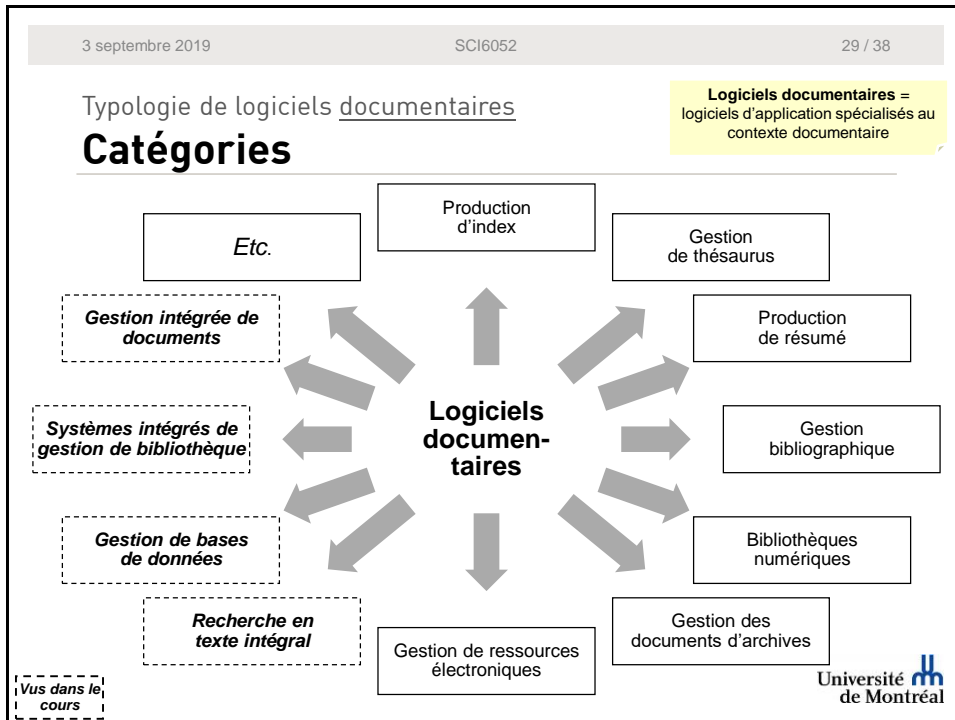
3 septembre 2019 SCI6052 29 / 38

Typologie de logiciels documentaires

Catégories

**Logiciels documentaires** = logiciels d'application spécialisés au contexte documentaire

Production d'index

Gestion de thésaurus

Production de résumé

Gestion bibliographique

Bibliothèques numériques

Gestion des documents d'archives

Gestion de ressources électroniques

Recherche en texte intégral

Gestion de bases de données

Systèmes intégrés de gestion de bibliothèque

Gestion intégrée de documents

Etc.

Logiciels documentaires

Vus dans le cours

Université de Montréal